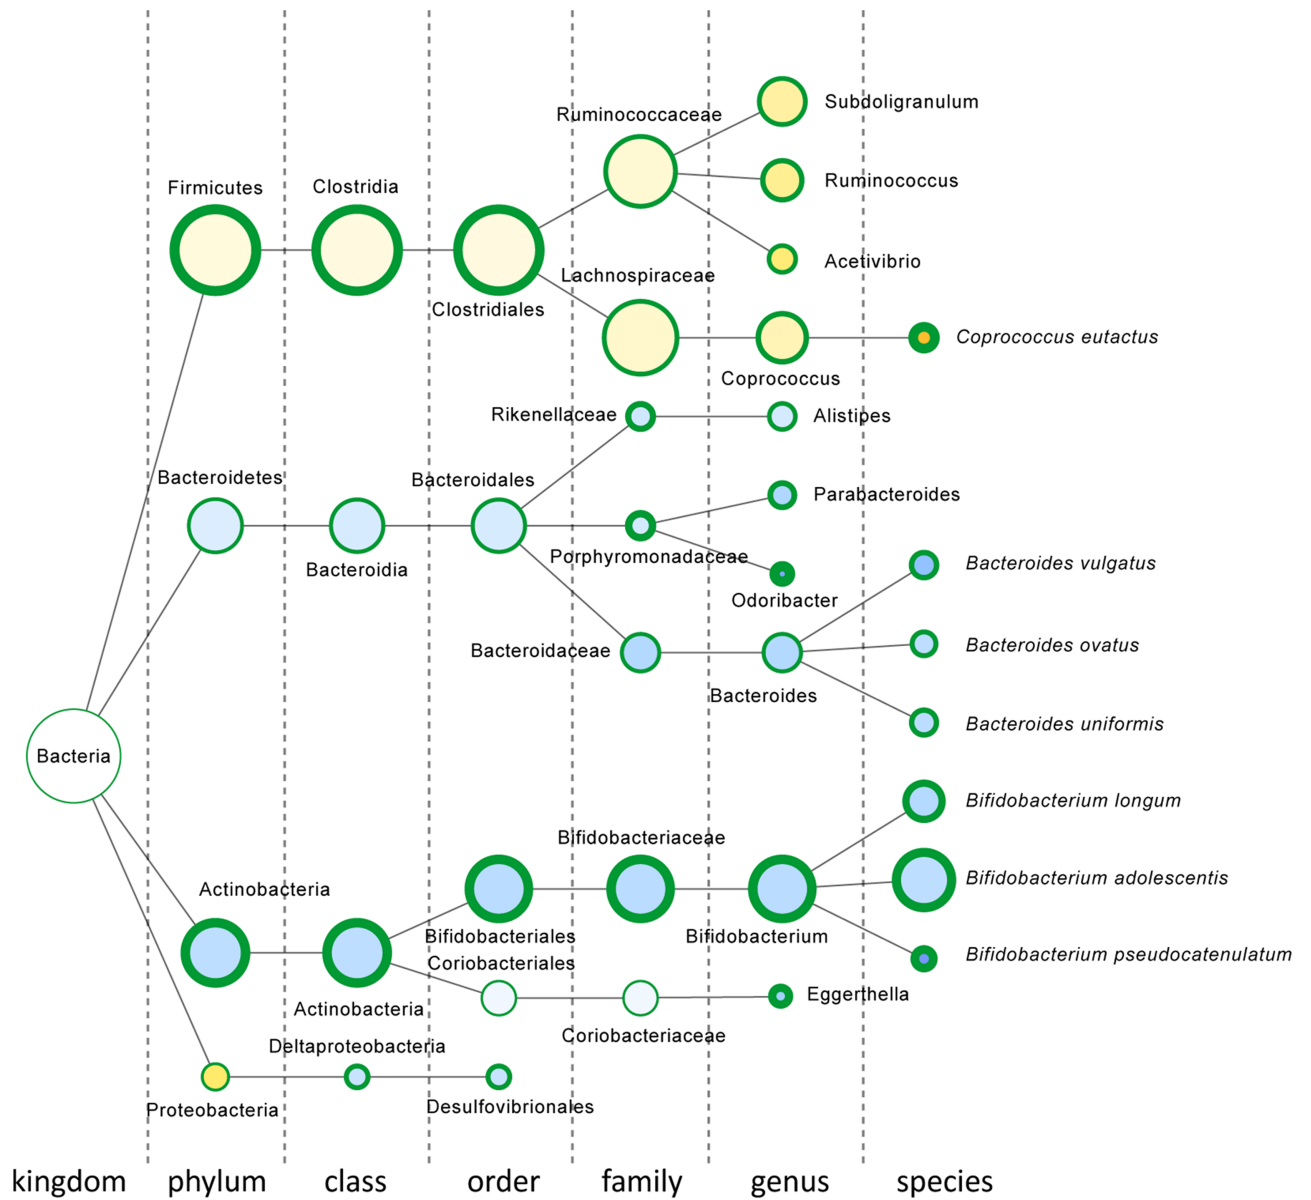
Ruminococcaceae
Subdoligranulum
Firmicutes
Clostridia
Ruminococcus
Acetivibrio
Lachnospiraceae
Clostridiales
*Coprococcus eutactus*
Coprococcus
Rikenellaceae
Alistipes
Bacteroidetes
Bacteroidales
Parabacteroides
Bacteroidia
Porphyromonadaceae
*Bacteroides vulgatus*
Odoribacter
Bacteroidaceae
*Bacteroides ovatus*
Bacteroides
*Bacteroides uniformis*
Bacteria
*Bifidobacterium longum*
Bifidobacteriaceae
Actinobacteria
*Bifidobacterium adolescentis*
Bifidobacteriales
Bifidobacterium
Coriobacteriales
*Bifidobacterium pseudocatenulatum*
Actinobacteria
Eggerthella
Coriobacteriaceae
Deltaproteobacteria
Proteobacteria
Desulfovibrionales
kingdom
phylum
class
order
family
genus
species